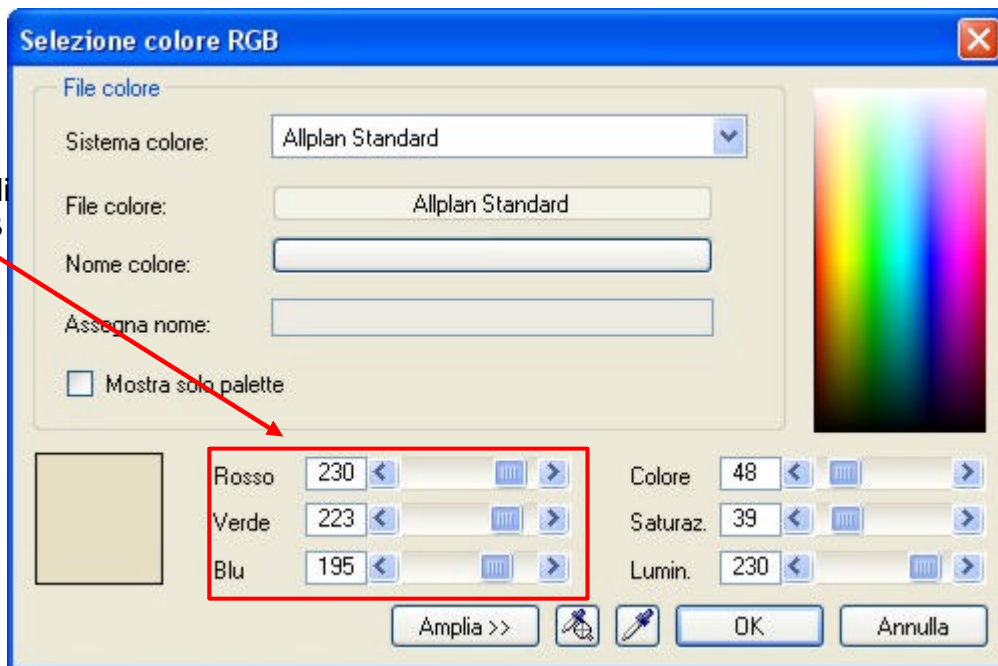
Selezione colore RGB

File colore

Sistema colore: Allplan Standard

File colore: Allplan Standard

Nome colore:

Assegna nome:

Mostra solo palette

Rosso 230

Verde 223

Blu 195

Colore 48

Saturaz. 39

Lumin. 230

Amplia >>

OK

Annulla